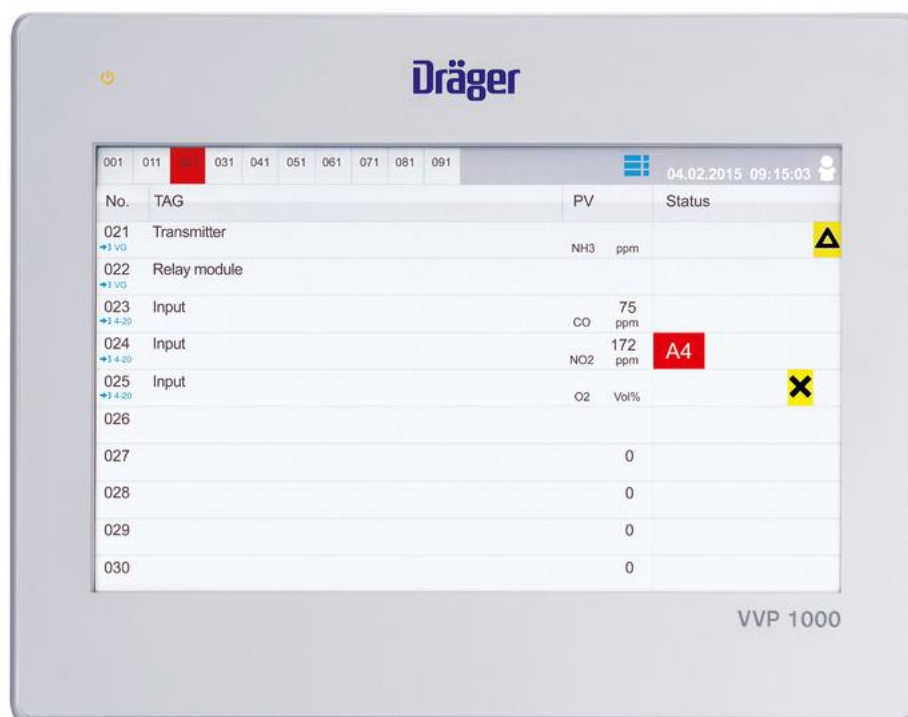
Dräger

001 011 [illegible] 031 041 051 061 071 081 091

04.02.2015 09:15:03

| No. | TAG | PV | Status |
|---|---|---|---|
| 021 VG | Transmitter | NH3 ppm | |
| 022 VG | Relay module | | |
| 023 4-20 | Input | CO 75 ppm | |
| 024 4-20 | Input | NO2 172 ppm | A4 |
| 025 4-20 | Input | O2 Vol% | |
| 026 | | | |
| 027 | | 0 | |
| 028 | | 0 | |
| 029 | | 0 | |
| 030 | | 0 | |

VVP 1000